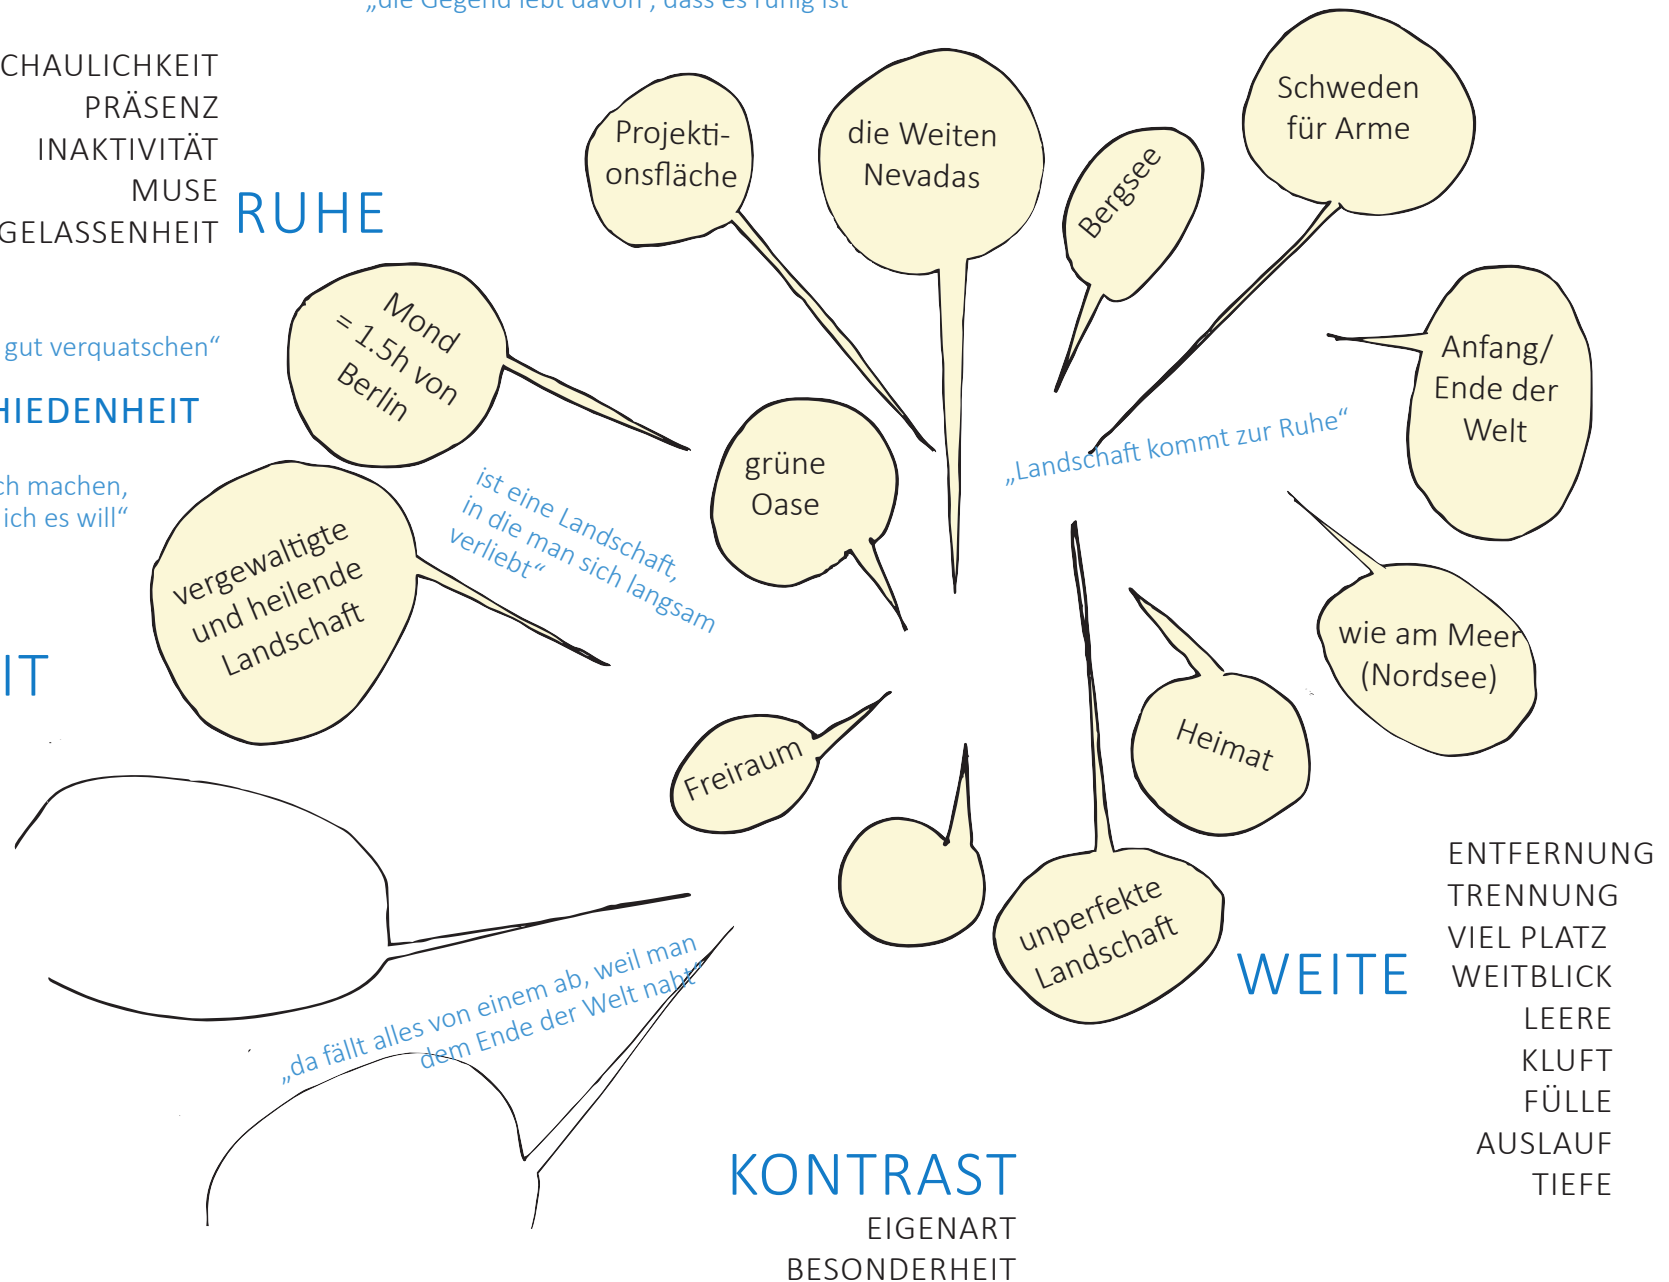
„die Gegend lebt davon", dass es ruhig ist

CHAULICHKEIT
PRÄSENZ
INAKTIVITÄT
MUSE
GELASSENHEIT

RUHE

Projektionsfläche

die Weiten Nevadas

Bergsee

Schweden für Arme

gut verquatschen"

HIEDENHEIT

Mond = 1.5h von Berlin

Anfang/ Ende der Welt

„Landschaft kommt zur Ruhe"

ch machen, ich es will"

grüne Oase

ist eine Landschaft, in die man sich langsam verliebt"

vergewaltigte und heilende Landschaft

wie am Meer (Nordsee)

IT

Heimat

Freiraum

ENTFERNUNG
TRENNUNG
VIEL PLATZ
WEITBLICK
LEERE
KLUFT
FÜLLE
AUSLAUF
TIEFE

unperfekte Landschaft

WEITE

„da fällt alles von einem ab, weil man dem Ende der Welt naht"

KONTRAST
EIGENART
BESONDERHEIT